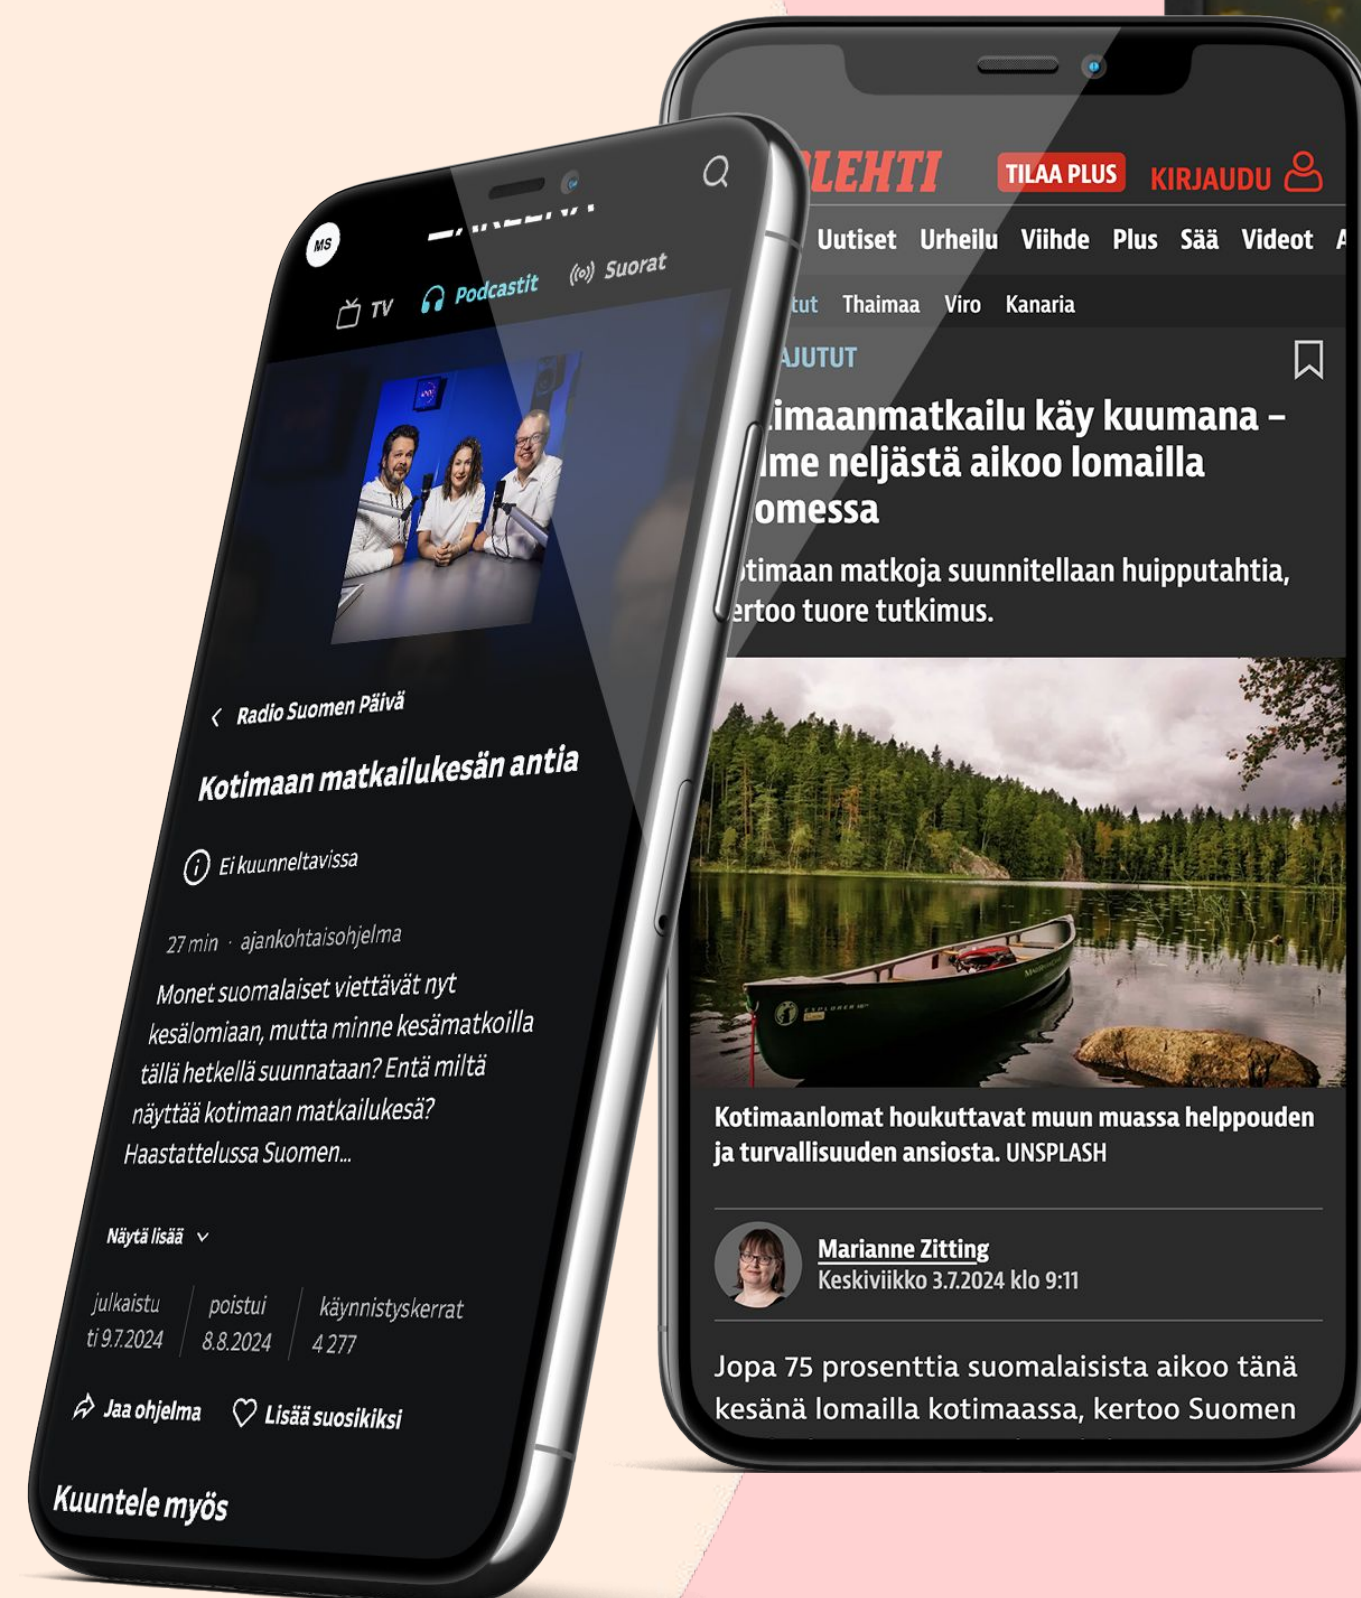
MS

TV Podcastit Suorat

Radio Suomen Päivä

Kotimaan matkailukesän antia

Ei kuunneltavissa

27 min · ajankohtaisohjelma

Monet suomalaiset viettävät nyt kesälomiaan, mutta minne kesämatkoilla tällä hetkellä suunnataan? Entä miltä näyttää kotimaan matkailukesä? Haastattelussa Suomen...

Näytä lisää

| julkaistu | poistui | käynnistyskerrat |
|---|---|---|
| ti 9.7.2024 | 8.8.2024 | 4 277 |

Jaa ohjelma   Lisää suosikiksi

Kuuntele myös

LEHTI TILAA PLUS KIRJAUDU

Uutiset Urheilu Viihde Plus Sää Videot A

tut Thaimaa Viro Kanaria

AJUTUT

imaanmatkailu käy kuumana – lme neljästä aikoo lomailla omessa

otimaan matkoja suunnitellaan huipputahtia, ertoo tuore tutkimus.

Kotimaanlomat houkuttavat muun muassa helppouden ja turvallisuuden ansiosta. UNSPLASH

Marianne Zitting
Keskiviikko 3.7.2024 klo 9:11

Jopa 75 prosenttia suomalaisista aikoo tänä kesänä lomailla kotimaassa, kertoo Suomen